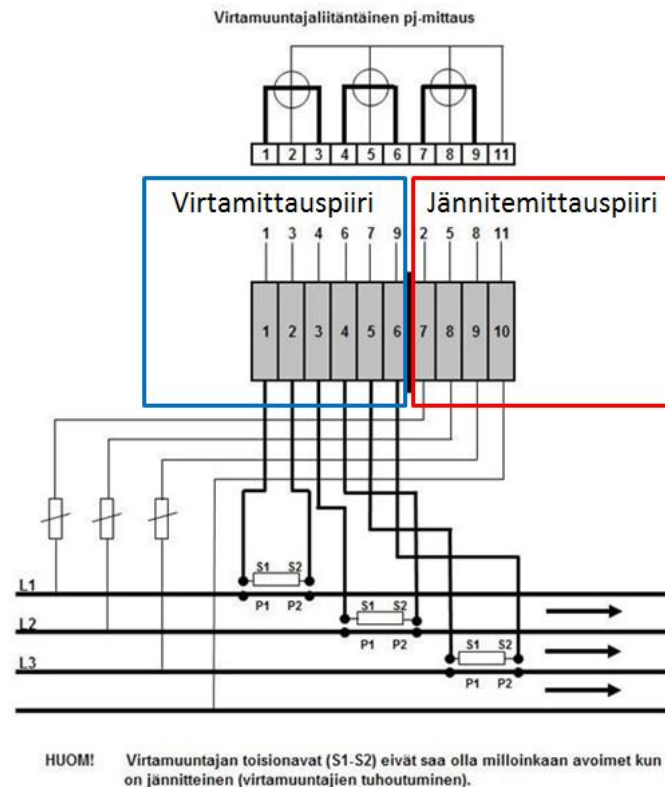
Virtamuuntajaliitäntäinen pj-mittaus

1 2 3 4 5 6 7 8 9 11

Virtamittauspiiri

Jännitemittauspiiri

1 3 4 6 7 9 2 5 8 11

1 2 3 4 5 6 7 8 9 10

S1 S2
P1 P2

S1 S2
P1 P2

S1 S2
P1 P2

L1

L2

L3

HUOM! Virtamuuntajan toisionavat (S1-S2) eivät saa olla milloinkaan avoimet kun on jännitteinen (virtamuuntajien tuhoutuminen).